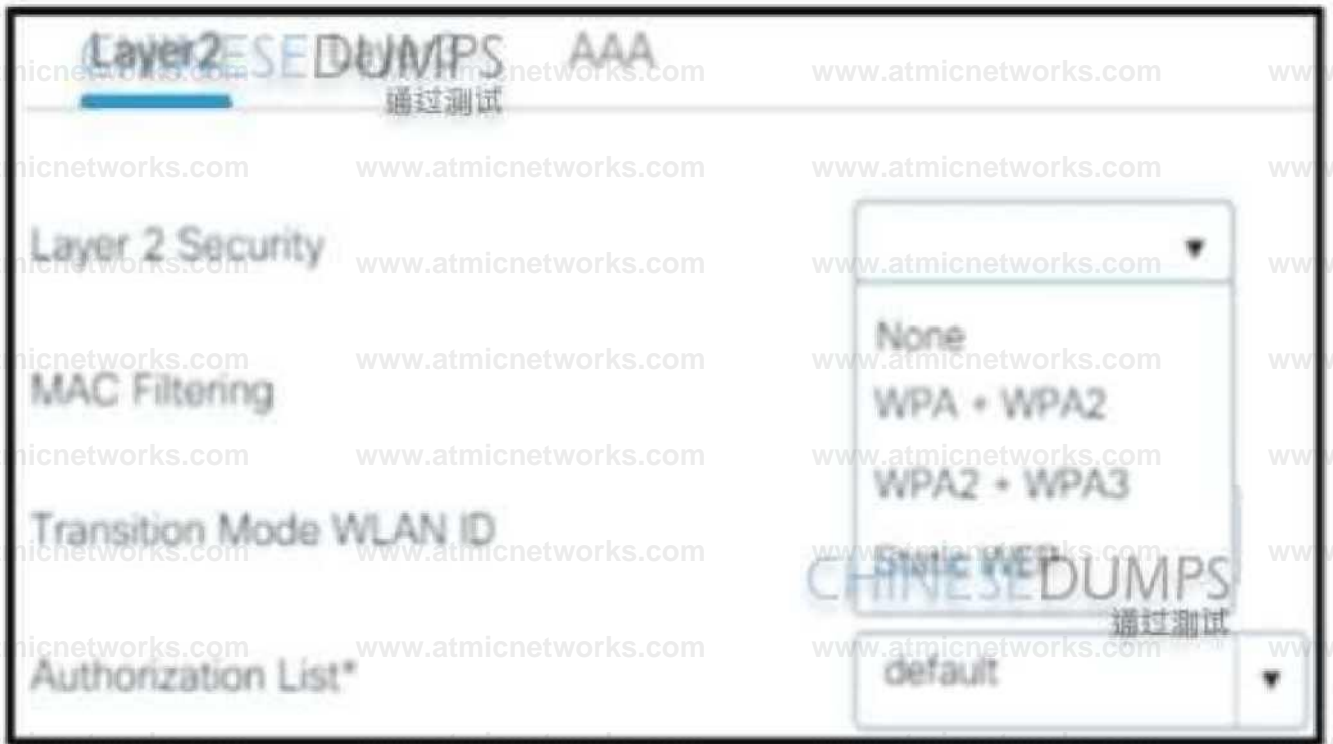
Layer2 CHINESEDUMPS 通过测试 AAA

www.atmicnetworks.com

Layer 2 Security

None
WPA + WPA2
WPA2 + WPA3
Static WEP

MAC Filtering

Transition Mode WLAN ID

CHINESEDUMPS 通过测试

Authorization List*

default